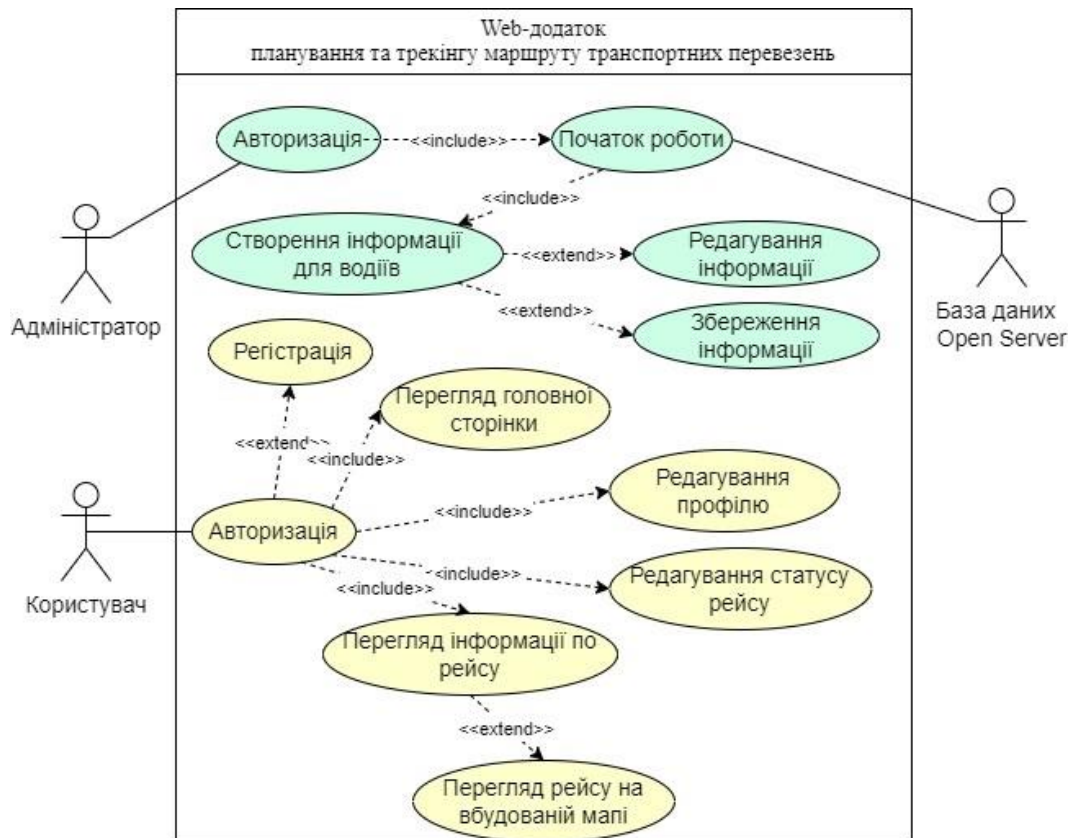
Web-додаток
планування та трекінгу маршруту транспортних перевезень

Авторизація

<<include>>

Початок роботи

<<include>>

Створення інформації для водіїв

<<extend>>

Редагування інформації

<<extend>>

Збереження інформації

Адміністратор

База даних Open Server

Реєстрація

Перегляд головної сторінки

<<extend>>

<<include>>

Авторизація

<<include>>

Редагування профілю

<include>>

Редагування статусу рейсу

<<include>>

Користувач

Перегляд інформації по рейсу

<<extend>>

Перегляд рейсу на вбудованій мапі